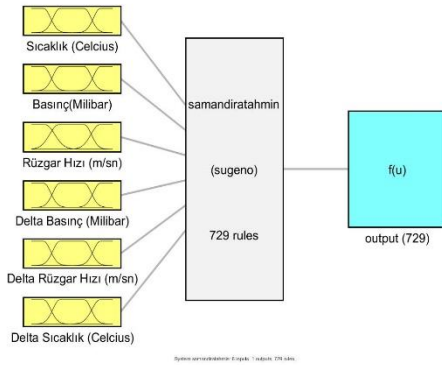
Sıcaklık (Celcius)

Basınç(Milibar)

Rüzgar Hızı (m/sn)

Delta Basınç (Milibar)

Delta Rüzgar Hızı (m/sn)

Delta Sıcaklık (Celcius)

samandiratahmin

(sugeno)

729 rules

f(u)

output (729)

System samandiratahmin: 6 inputs, 1 outputs, 729 rules